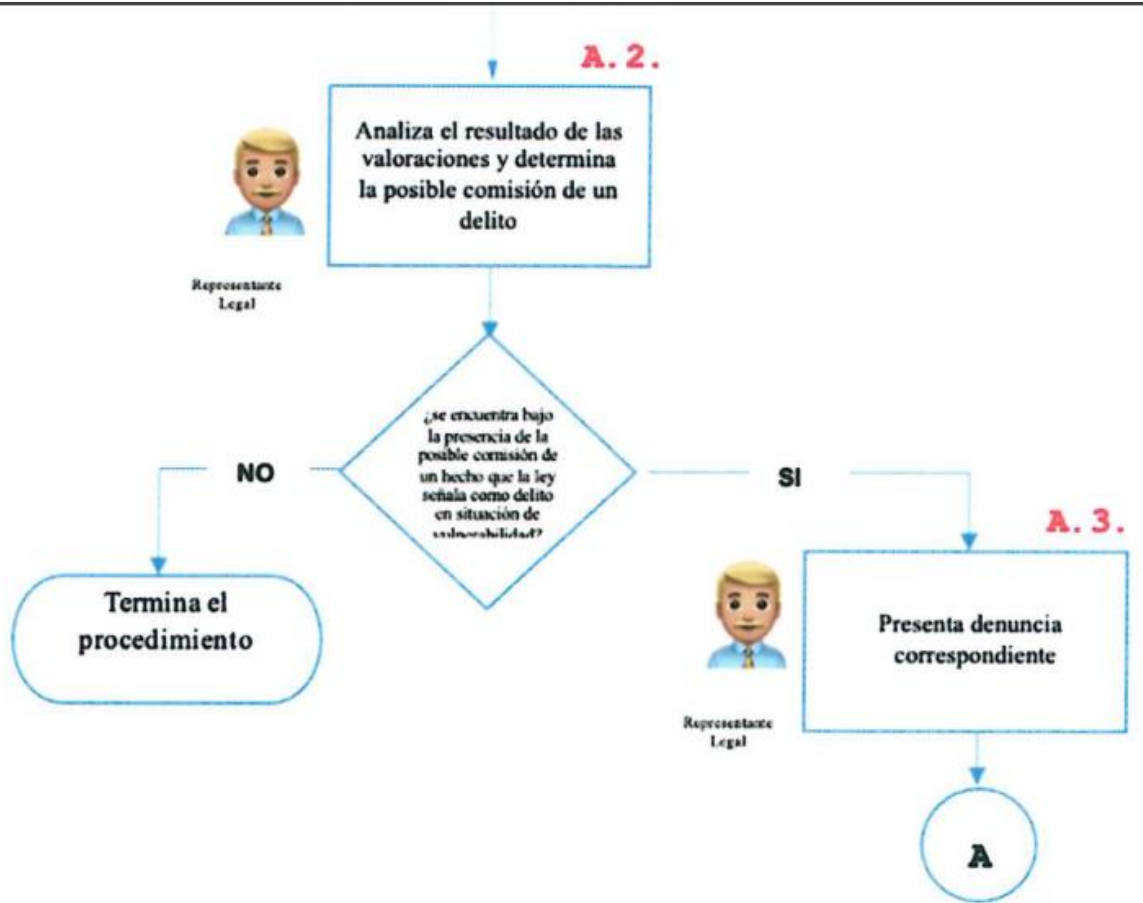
A. 2.

Analiza el resultado de las valoraciones y determina la posible comisión de un delito

Representante Legal

¿se encuentra bajo la presencia de la posible comisión de un hecho que la ley señala como delito en situación de vulnerabilidad?

NO

SI

Termina el procedimiento

A. 3.

Presenta denuncia correspondiente

Representante Legal

A